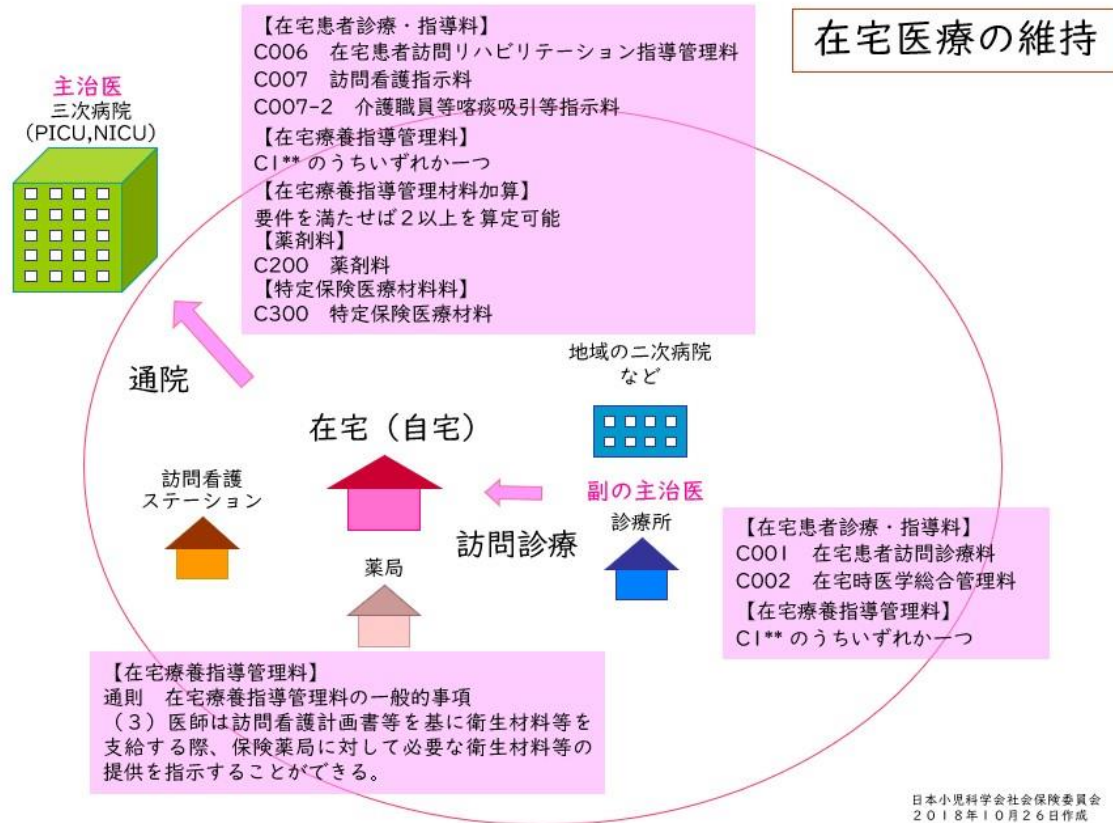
在宅医療の維持

主治医
三次病院
(PICU,NICU)

【在宅患者診療・指導料】
C006 在宅患者訪問リハビリテーション指導管理料
C007 訪問看護指示料
C007-2 介護職員等喀痰吸引等指示料
【在宅療養指導管理料】
C1** のうちいずれか一つ
【在宅療養指導管理材料加算】
要件を満たせば2以上を算定可能
【薬剤料】
C200 薬剤料
【特定保険医療材料料】
C300 特定保険医療材料

通院

地域の二次病院
など

在宅（自宅）

訪問看護
ステーション

副の主治医
診療所

訪問診療

薬局

【在宅患者診療・指導料】
C001 在宅患者訪問診療料
C002 在宅時医学総合管理料
【在宅療養指導管理料】
C1** のうちいずれか一つ

【在宅療養指導管理料】
通則 在宅療養指導管理料の一般的事項
（3）医師は訪問看護計画書等を基に衛生材料等を支給する際、保険薬局に対して必要な衛生材料等の提供を指示することができる。

日本小児科学会社会保険委員会
2018年10月26日作成